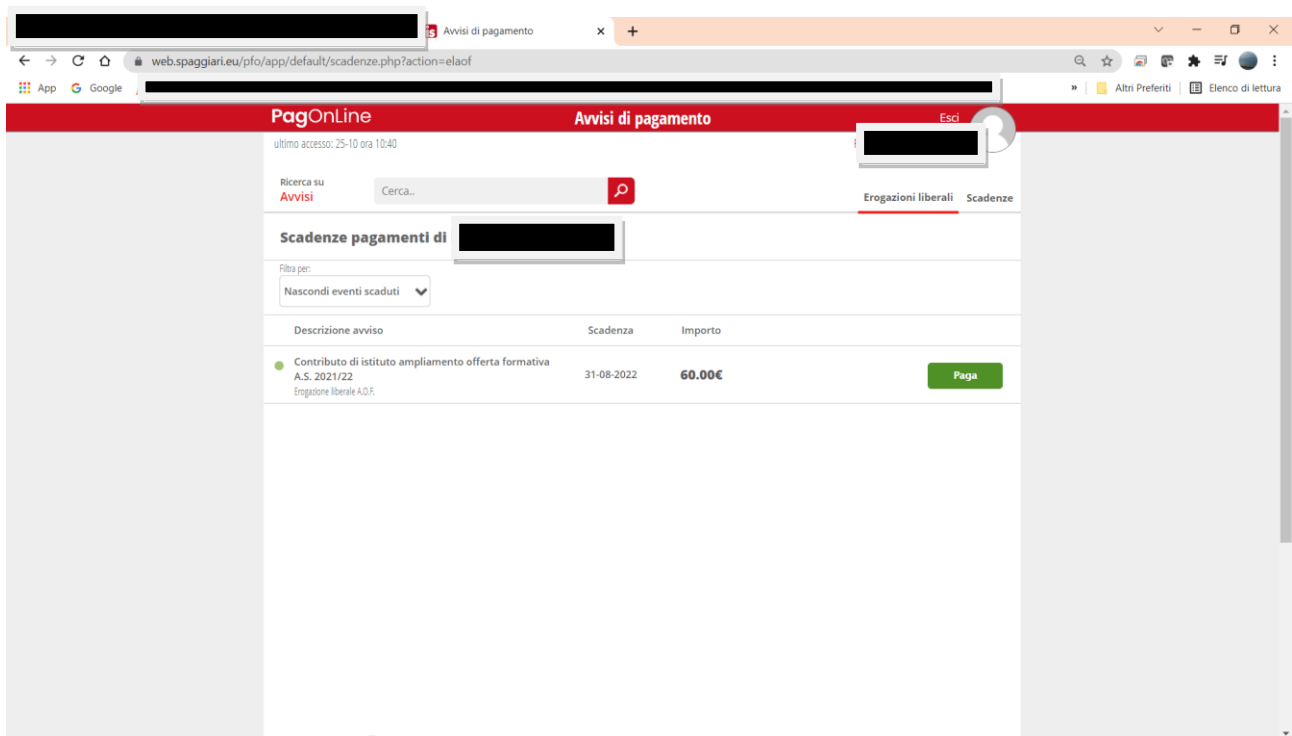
Avvisi di pagamento

web.spaggiari.eu/pfo/app/default/scadenze.php?action=elaof

App Google

» Altri Preferiti Elenco di lettura

PagOnLine

Avvisi di pagamento

Esci

ultimo accesso: 25-10 ora 10:40

Ricerca su
Avvisi

Cerca..

Erogazioni liberali Scadenze

Scadenze pagamenti di

Filtra per:

Nascondi eventi scaduti

| Descrizione avviso | Scadenza | Importo | |
|---|---|---|---|
| Contributo di istituto ampliamento offerta formativa A.S. 2021/22 Erogazione liberale A.O.F. | 31-08-2022 | 60.00€ | Paga |